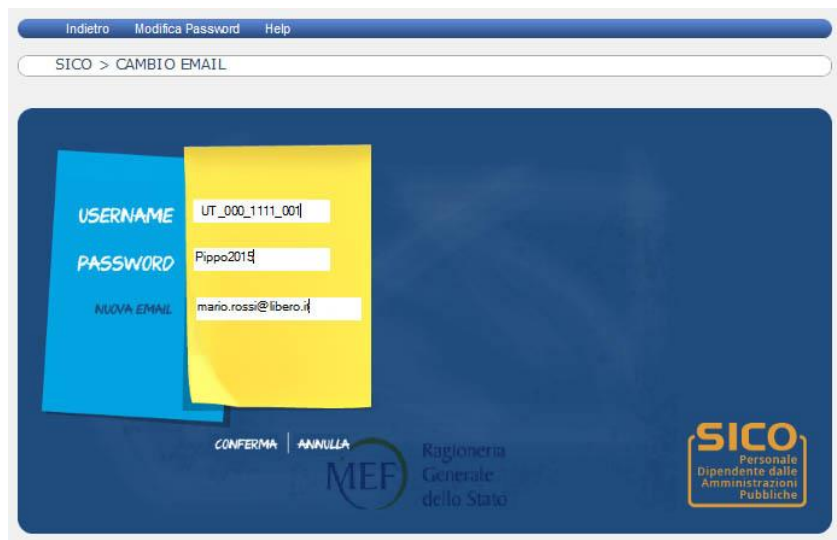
Indietro Modifica Password Help

SICO > CAMBIO EMAIL

USERNAME UT_000_1111_001

PASSWORD Pippo2015

NUOVA EMAIL mario.rossi@libero.it

CONFERMA | ANNULLA

MEF Ragioneria Generale dello Stato

SICO Personale Dipendente dalle Amministrazioni Pubbliche